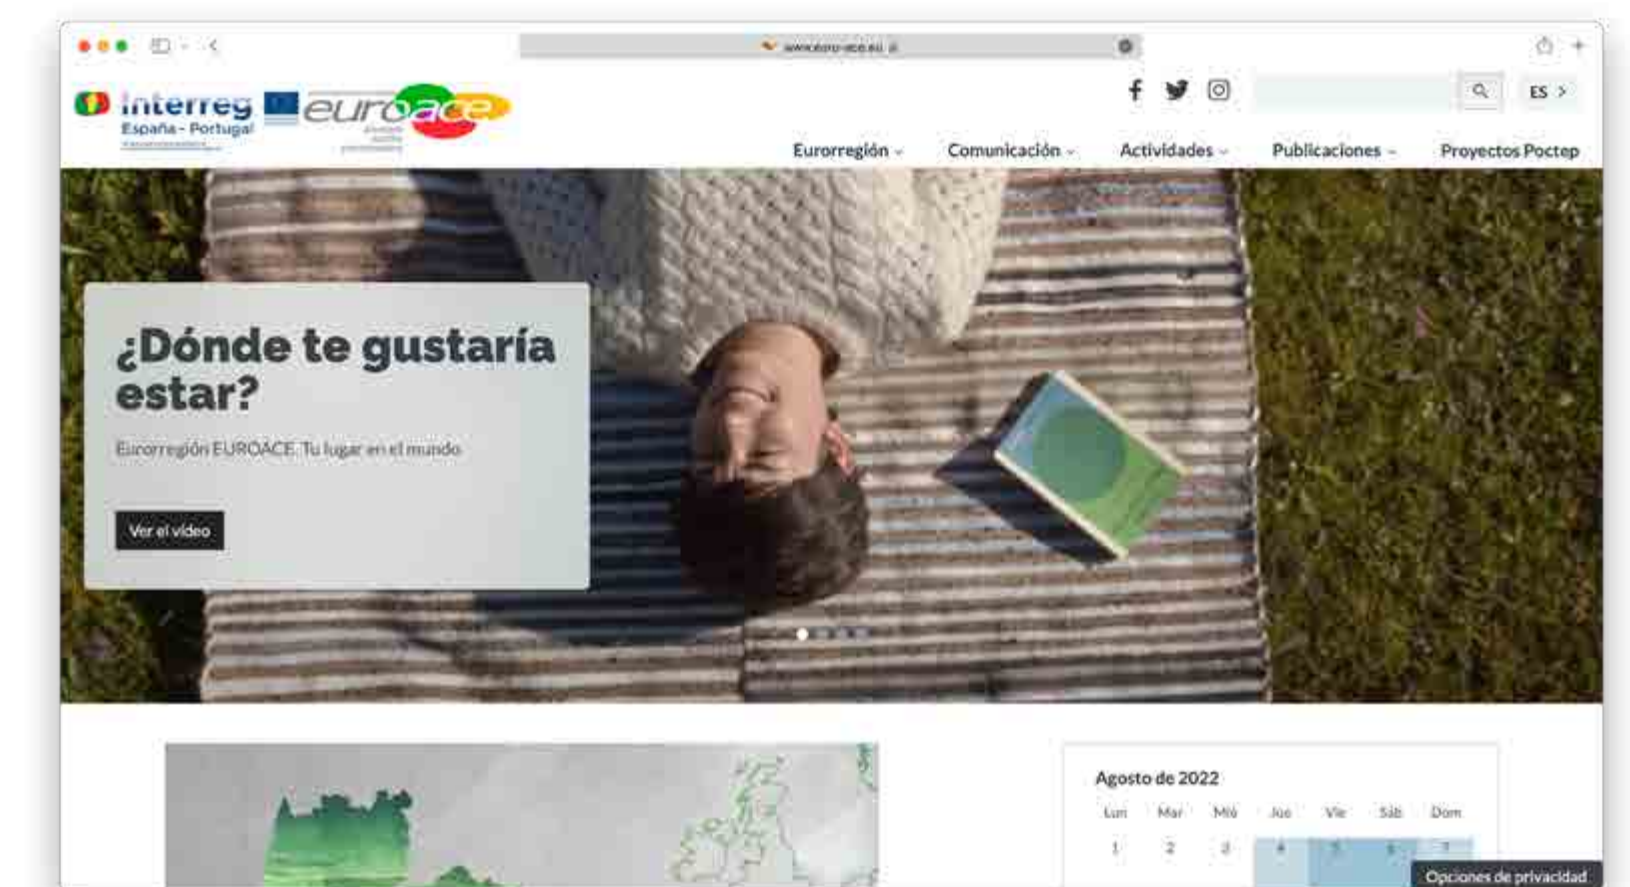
www.euro-ace.eu

interreg
España - Portugal

euroace

ES >

Eurorregión
Comunicación
Actividades
Publicaciones
Proyectos Poctep

¿Dónde te gustaría estar?

Eurorregión EUROACE. Tu lugar en el mundo

Ver el vídeo

Agosto de 2022

| Lun | Mar | Mié | Jue | Vie | Sáb | Dom |
|---|---|---|---|---|---|---|
| 1 | 2 | 3 | 4 | 5 | 6 | 7 |

Opciones de privacidad